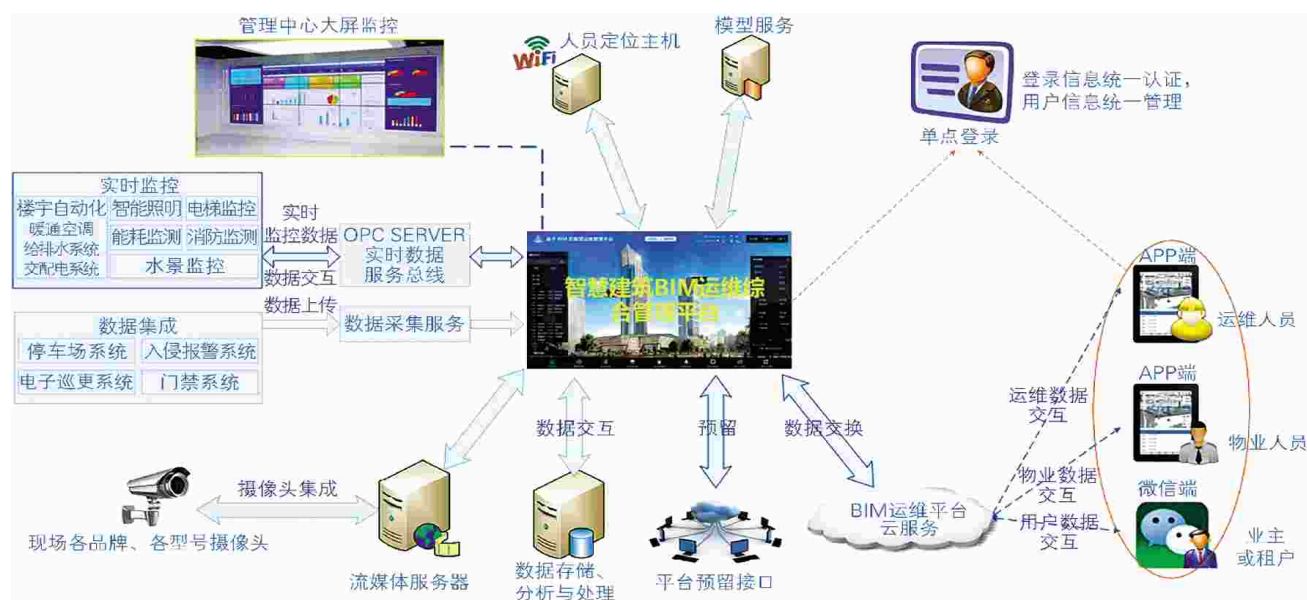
管理中心大屏监控

WiFi 人员定位主机

模型服务

登录信息统一认证，用户信息统一管理

单点登录

实时监控

楼宇自动化

智能照明

电梯监控

暖通空调

给排水系统

交配电系统

能耗监测

消防监测

水景监控

实时监控数据

数据交互

OPC SERVER 实时数据服务总线

智慧建筑BIM运维综合管理平台

APP端

运维人员

数据上传

数据集成

停车场系统

入侵报警系统

电子巡更系统

门禁系统

数据采集服务

APP端

物业人员

运维数据交互

物业数据交互

微信端

用户数据交互

业主或租户

数据交互

预留

数据交换

BIM运维平台云服务

摄像头集成

现场各品牌、各型号摄像头

流媒体服务器

数据存储、分析与处理

平台预留接口